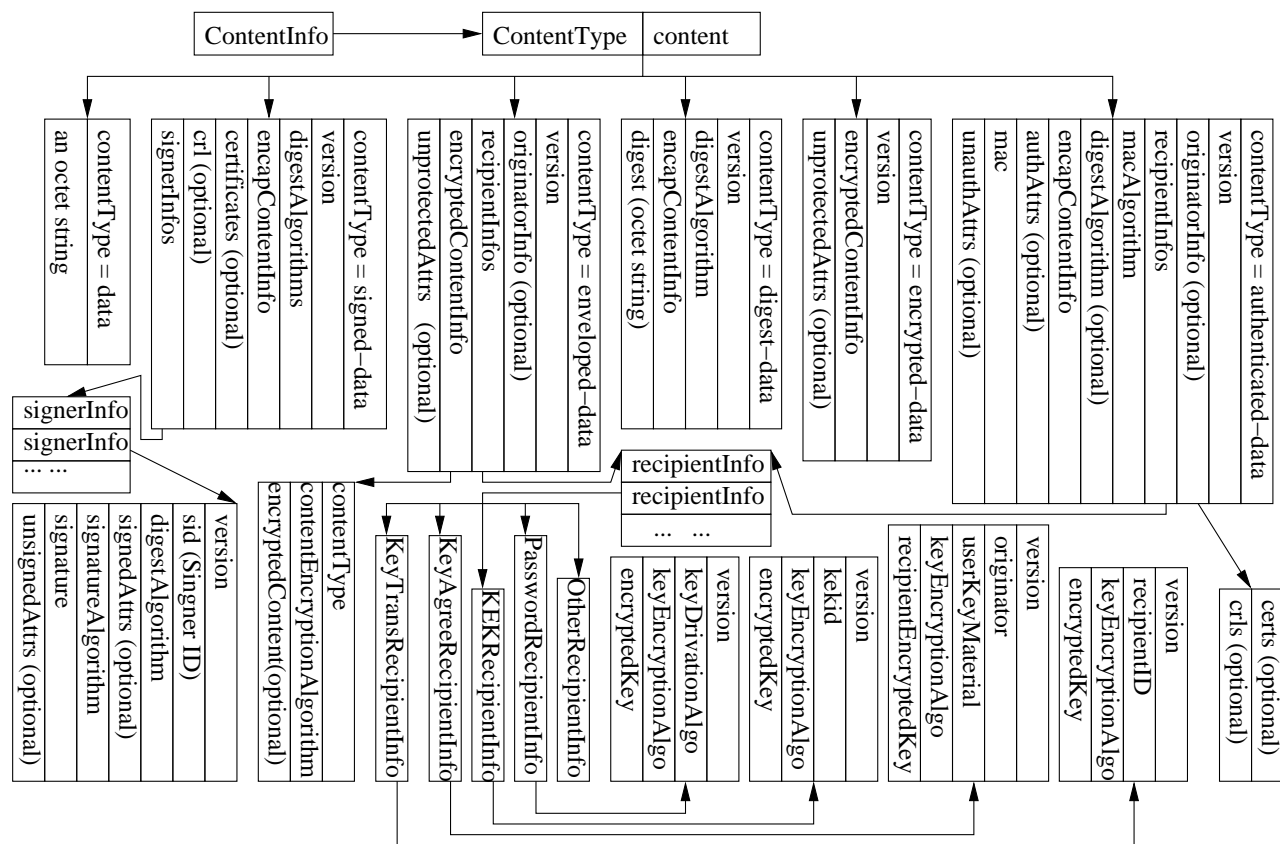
ContentInfo

ContentType | content

contentType = data
an octet string

contentType = signed−data
version
digestAlgorithms
encapContentInfo
certificates (optional)
crl (optional)
signerInfos

contentType = enveloped−data
version
originatorInfo (optional)
recipientInfos
encryptedContentInfo
unprotectedAttrs (optional)

contentType = digest−data
version
digestAlgorithm
encapContentInfo
digest (octet string)

contentType = encrypted−data
version
encryptedContentInfo
unprotectedAttrs (optional)

contentType = authenticated−data
version
originatorInfo (optional)
recipientInfos
macAlgorithm
digestAlgorithm (optional)
encapContentInfo
authAttrs (optional)
mac
unauthAttrs (optional)

signerInfo
signerInfo
... ...

version
sid (Singner ID)
digestAlgorithm
signedAttrs (optional)
signatureAlgorithm
signature
unsignedAttrs (optional)

contentType
contentEncryptionAlgorithm
encryptedContent(optional)

recipientInfo
recipientInfo
... ...

KeyTransRecipientInfo
KeyAgreeRecipientInfo
KEKRecipientInfo
PasswordRecipientInfo
OtherRecipientInfo

version
keyDrivationAlgo
keyEncryptionAlgo
encryptedKey

version
kekid
keyEncryptionAlgo
encryptedKey

version
originator
userKeyMaterial
keyEncryptionAlgo
recipientEncryptedKey

version
recipientID
keyEncryptionAlgo
encryptedKey

certs (optional)
crls (optional)